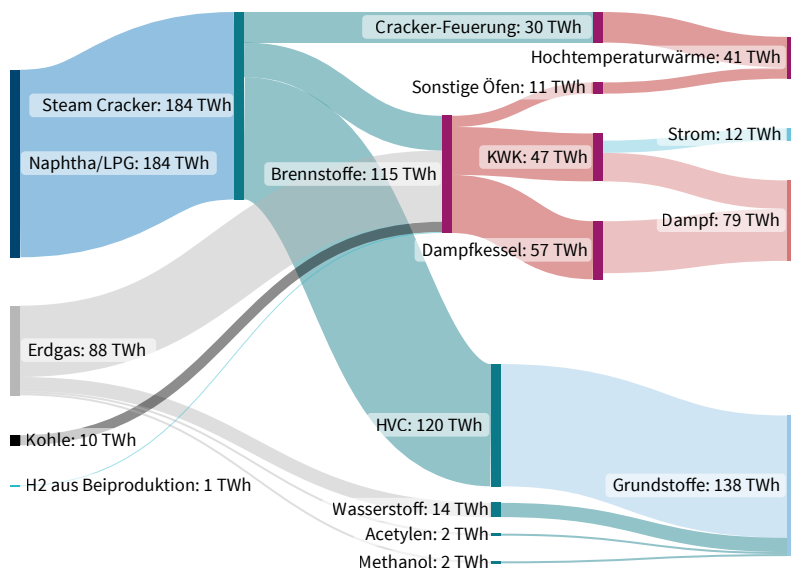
Naphtha/LPG: 184 TWh
Steam Cracker: 184 TWh
Cracker-Feuerung: 30 TWh
Hochtemperaturwärme: 41 TWh
Sonstige Öfen: 11 TWh
Strom: 12 TWh
KWK: 47 TWh
Brennstoffe: 115 TWh
Dampf: 79 TWh
Dampfkessel: 57 TWh
Erdgas: 88 TWh
HVC: 120 TWh
Kohle: 10 TWh
H2 aus Beiproduktion: 1 TWh
Grundstoffe: 138 TWh
Wasserstoff: 14 TWh
Acetylen: 2 TWh
Methanol: 2 TWh